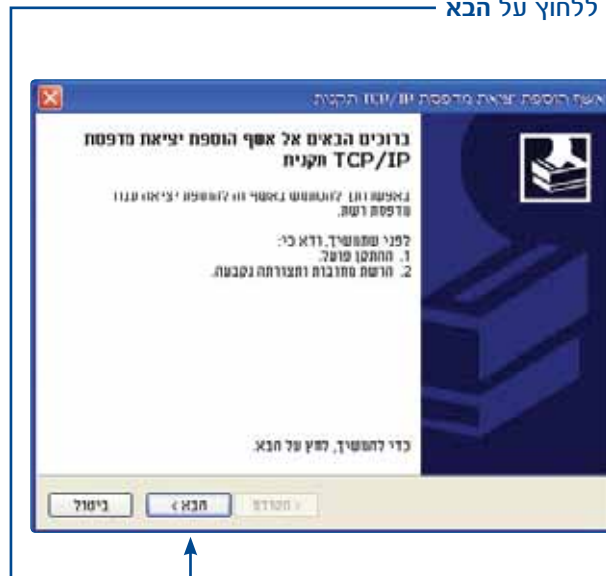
ללחוץ על הבא

אשף הוספת יציאת מדפסת TCP/IP תקנית

ברוכים הבאים אל אשף הוספת יציאת מדפסת TCP/IP תקנית

באפשרותך להשתמש באשף זה להוספת יציאה עבור מדפסת רשת.

לפני שתמשיך, ודא כי:
1. ההתקן פועל.
2. הרשת מחוברת ותצורתה נקבעה.

כדי להמשיך, לחץ על הבא.

< הקודם
הבא >
ביטול